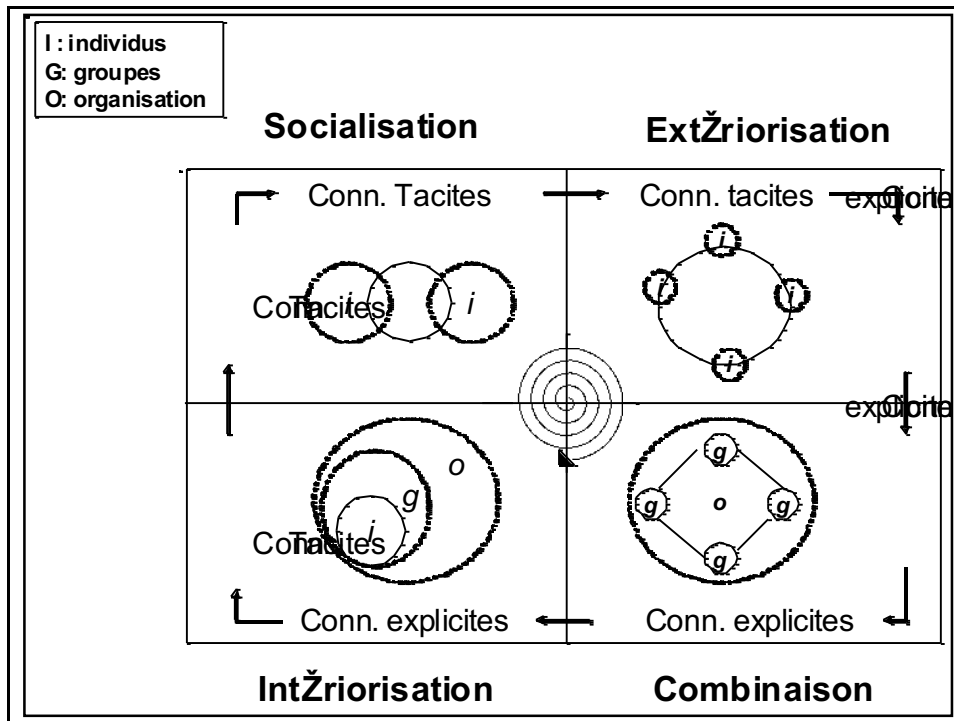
I : individus
G: groupes
O: organisation

Socialisation

ExtŽriorisation

Conn. Tacites

Conn. tacites

explicite

Conn. Tacites

i

i

i

i

i

i

explicite

o

g

i

Conn. Tacites

g

g

o

g

g

Conn. explicites

Conn. explicites

IntŽriorisation

Combinaison